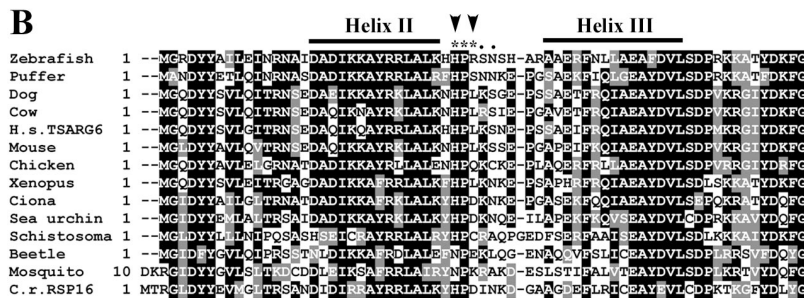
B

Helix II

Helix III

\*\*\*. .

Zebrafish 1 --MGRDYYAILEINRNAIDADIKKAYRRLALKHHPRSNSH-ARAAERFNLLAEAFDVLSDPRKKATYDKFG
Puffer 1 --MANDYYETLQINRNASDADIKKAYRRLALRFHPSNNKE-PGSAEKIQLGEAYDVLSDPRKKATFDKFG
Dog 1 --MGQDYYSVLQITRNSEDAEIKKAYRKLALKNHPLKSGE-PSSAETFRQIAEAYDVLSDPVKRGIYDKFG
Cow 1 --MGQDYYSVLQITRNSEDAQIKNAYRKLALKNHPLRSIE-PGAVETFRQIAEAYDVLSDPVKRGIYDKFG
H.s.TSARG6 1 --MGQDYYSVLGITRNSEDAQIKQAYRRLALKHHPLKSNE-PSSAEIFRQIAEAYDVLSDPMKRGIYDKFG
Mouse 1 --MGLDYYAVLQVTRNSEDAQIKKAYRKLALKNHPLKSSE-PGAPEIFKQIAEAYDVLSDPVKRGIYDKFG
Chicken 1 --MGQDYYAVLEIGRNATDADIKKAYRRLALENHPQKCKE-PLAQERFRLLAEAYDVLSDPVRRGIYDRFG
Xenopus 1 --MGQDYYSVLEITRGAGDADIKKAFRRLALKFHPLKNKE-PSAPHRFRQIAEAYDVLSDLSKKATYDKFG
Ciona 1 --MGIDYYAILGITRNATDADIKKAFRKLALKYHPDKNKE-PGASEKFQQIAEAYDVLSEPQKRATYDQFG
Sea urchin 1 --MGIDYYEMLALTRSAIDADIKKAYRKLALKYHPDKNQE-IIAPEKFKQVSEAYDVLCDPRKKAVYDQFG
Schistosoma 1 --MGLDYYLLLNIPQSASHSEICRAYRRLALRYHPCRAQPGEDFSERRAAISEAYDVLSDLKKKAIYDKFG
Beetle 1 --MGIDFYGVLGIPRSTNLDIKKAFRDLALEFNPNKSKN-ENAQQVFSLICEAYDVLSDPLRRSVFDQYG
Mosquito 10 DKRGIDYYGVLSLTKDCDDLEIKSAFRRLAIRYNPEKRAKD-ESLSTIEALVTEAYDVLSDPLKRTVYDQFG
C.r.RSP16 1 MTRGLDYYEVMGLTRSANDIDIRRAYRRLALKYHPDINKD-GAAGDEELRICEAYEVLCDPKTKGFYDLYG